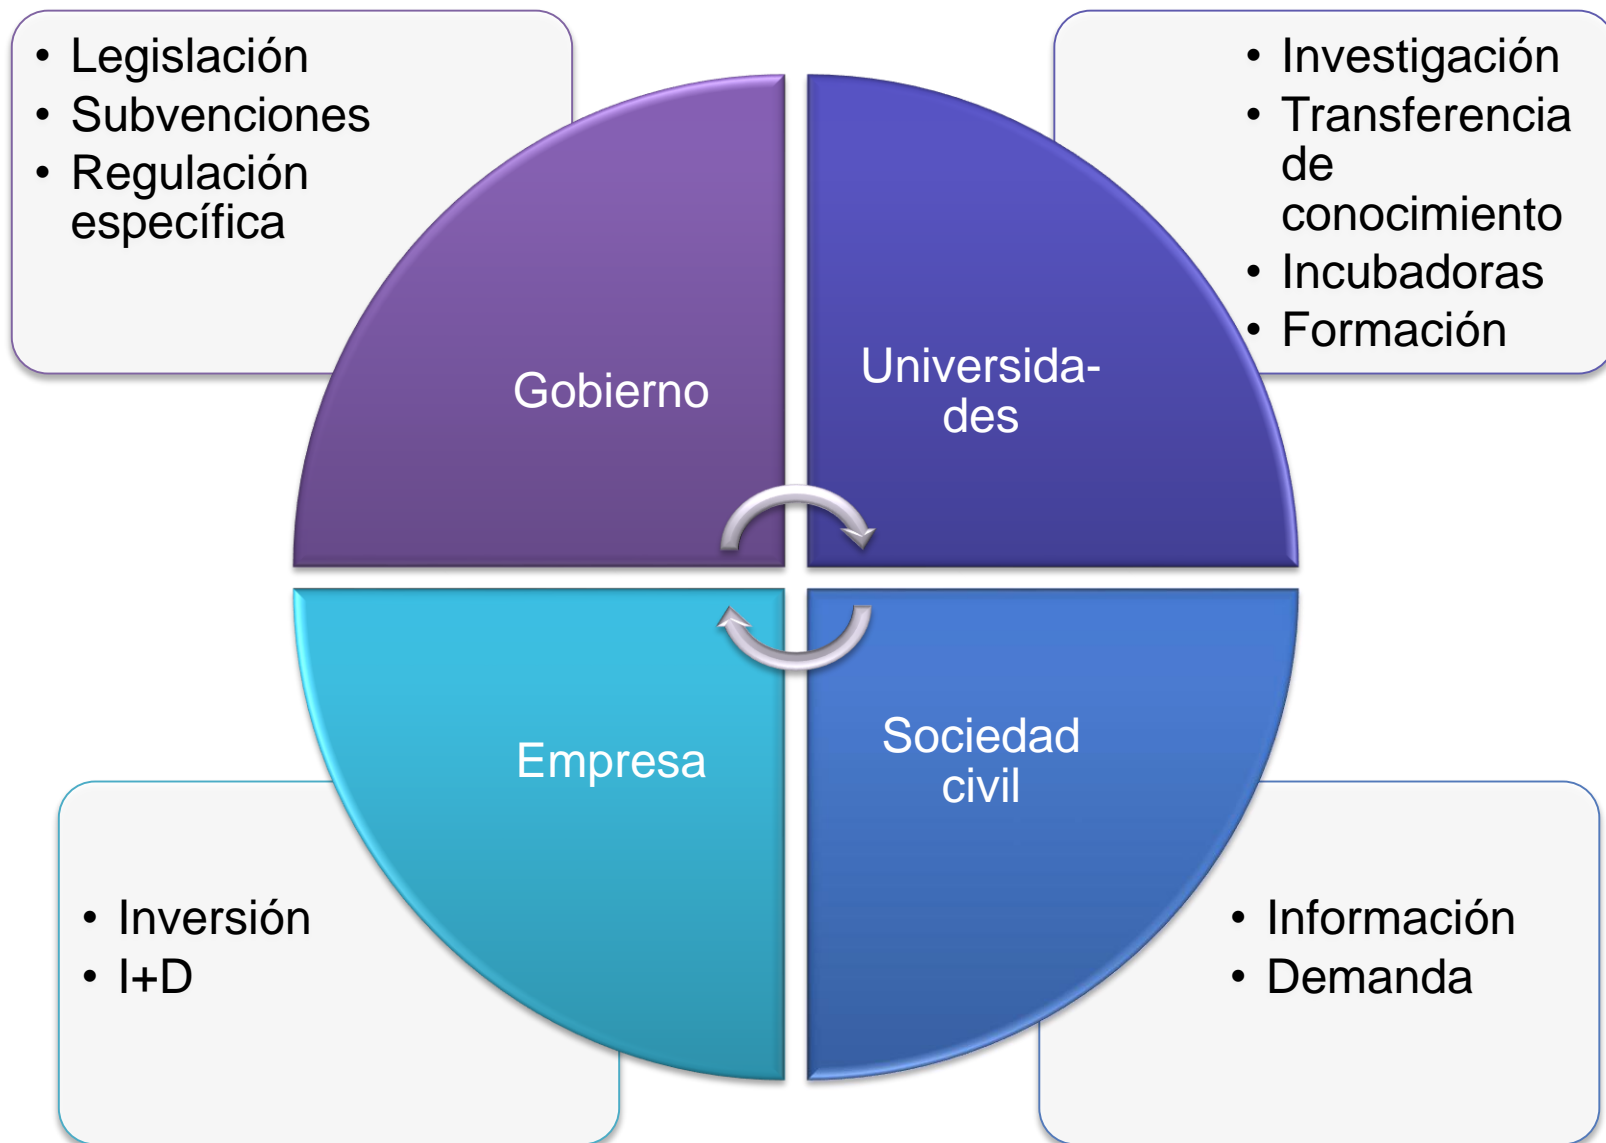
• Legislación
• Subvenciones
• Regulación específica

• Investigación
• Transferencia de conocimiento
• Incubadoras
• Formación

Gobierno

Universidades

Empresa

Sociedad civil

• Inversión
• I+D

• Información
• Demanda